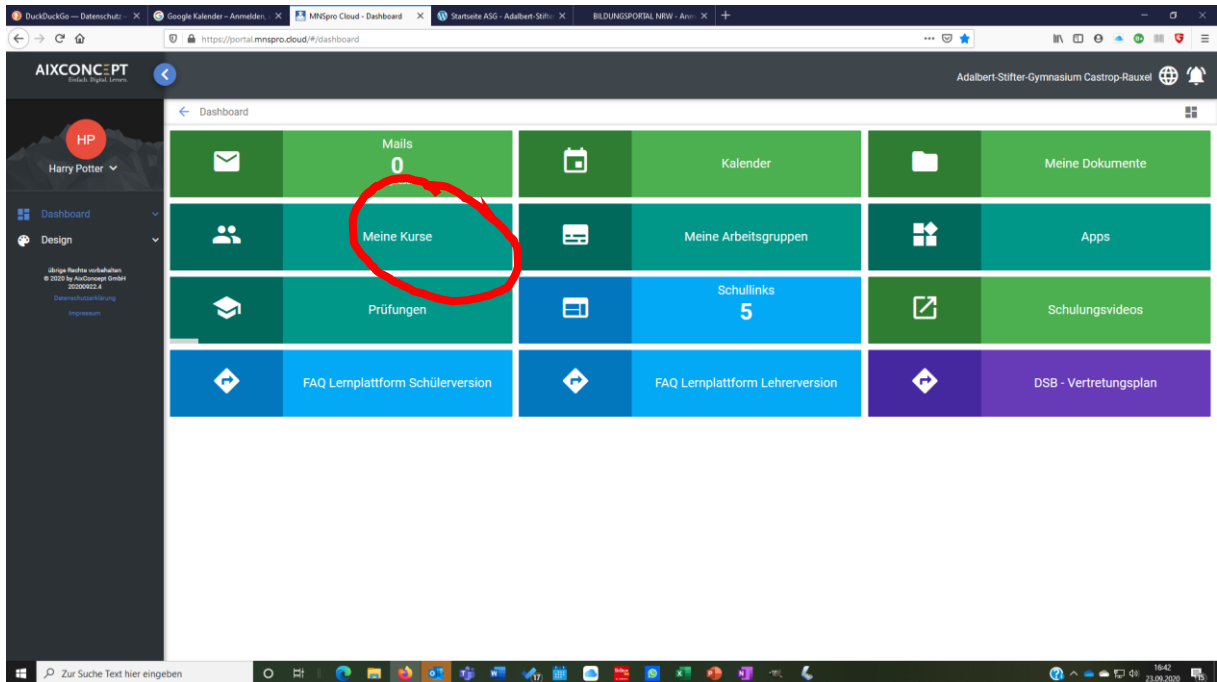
DuckDuckGo — Datenschutz | Google Kalender – Anmelden | MNSpro Cloud - Dashboard | Startseite ASG - Adalbert-Stifter | BILDUNGSPORTAL NRW - Anm

https://portal.mnspro.cloud/#/dashboard

AIXCONCEPT
Einfach. Digital. Lernen.

Adalbert-Stifter-Gymnasium Castrop-Rauxel

HP
Harry Potter

Dashboard
Design

übrige Rechte vorbehalten
© 2020 by AixConcept GmbH
20200922.4
Datenschutzerklärung
Impressum

Dashboard

Mails
0

Kalender

Meine Dokumente

Meine Kurse

Meine Arbeitsgruppen

Apps

Prüfungen

Schullinks
5

Schulungsvideos

FAQ Lernplattform Schülerversion

FAQ Lernplattform Lehrerversion

DSB - Vertretungsplan

Zur Suche Text hier eingeben

16:42
23.09.2020